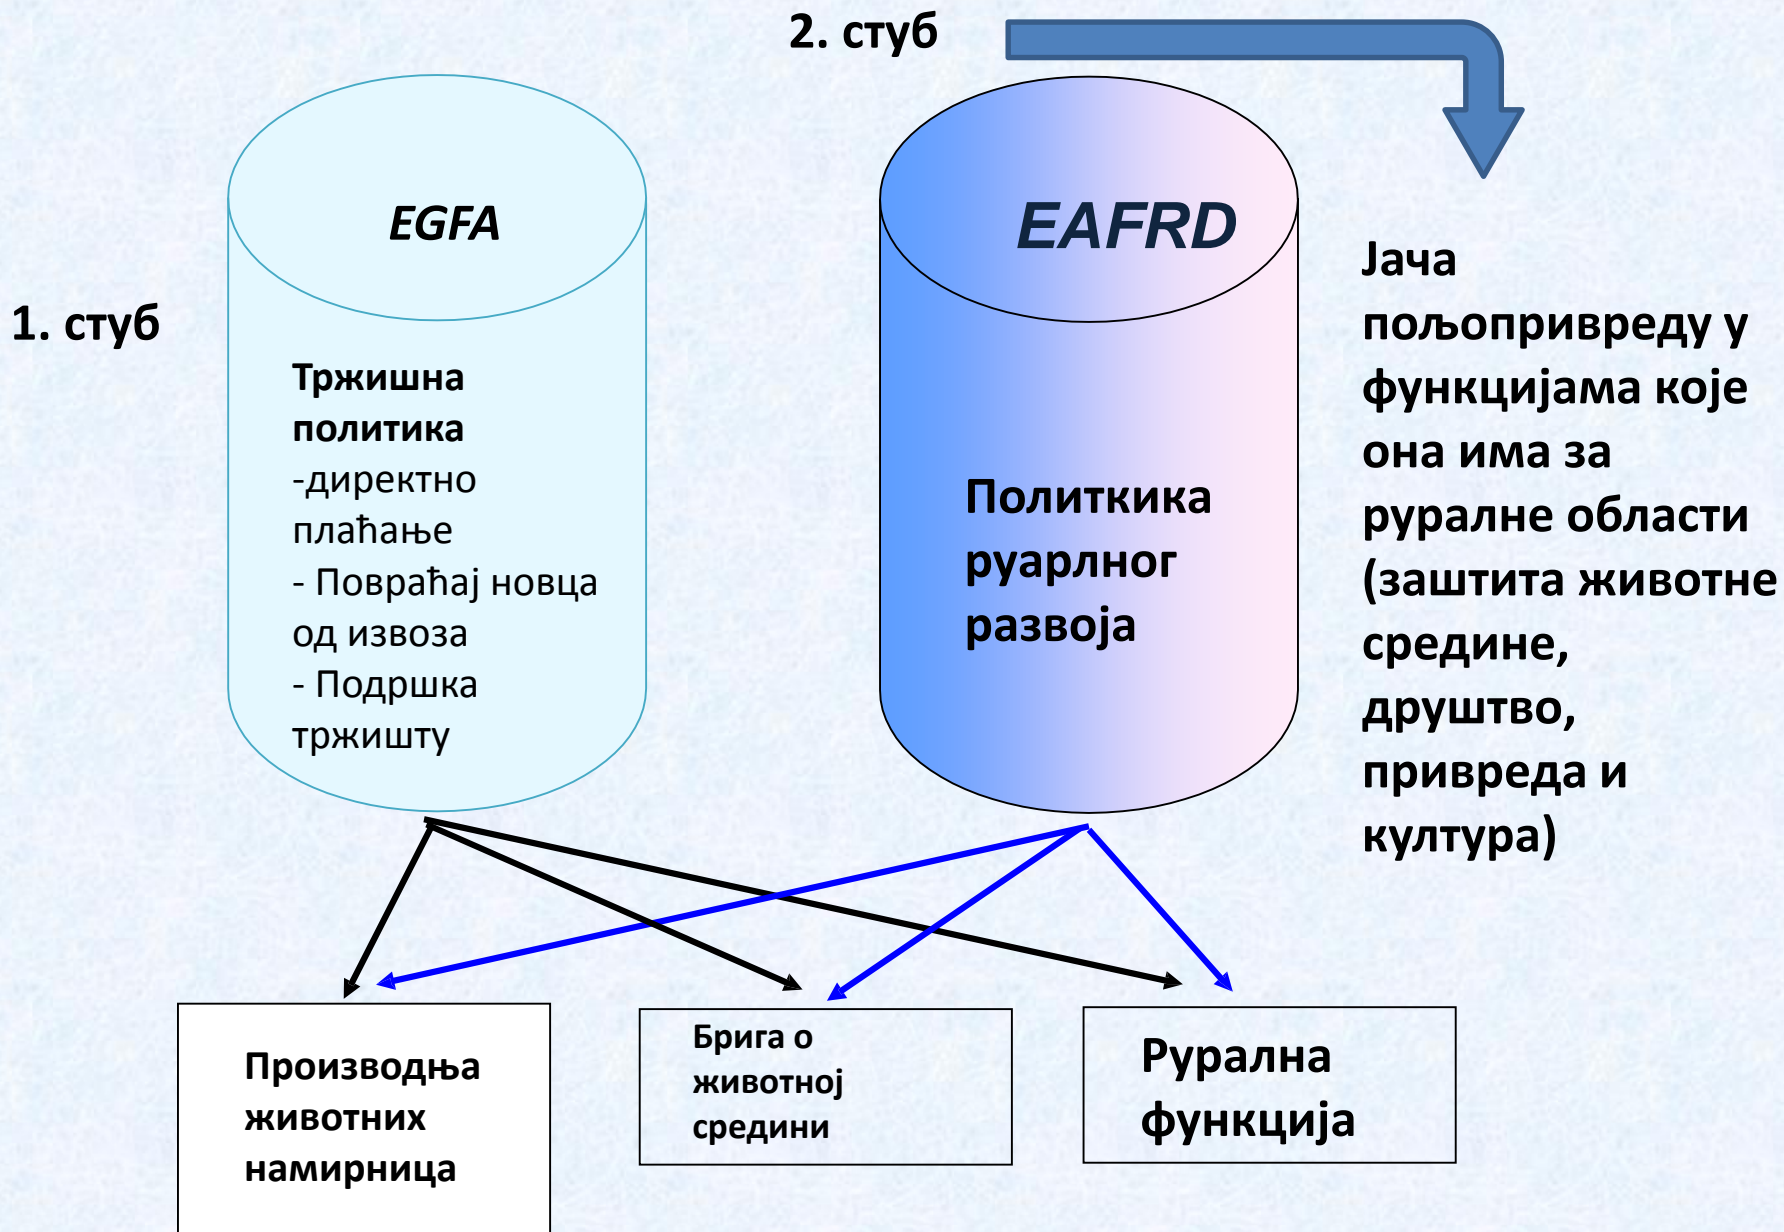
2. стуб

EGFA

EAFRD

1. стуб

Тржишна политика
-директно плаћање
- Повраћај новца од извоза
- Подршка тржишту

Политкика руарлног развоја

Јача пољопривреду у функцијама које она има за руралне области (заштита животне средине, друштво, привреда и култура)

Производња животних намирница

Брига о животној средини

Рурална функција